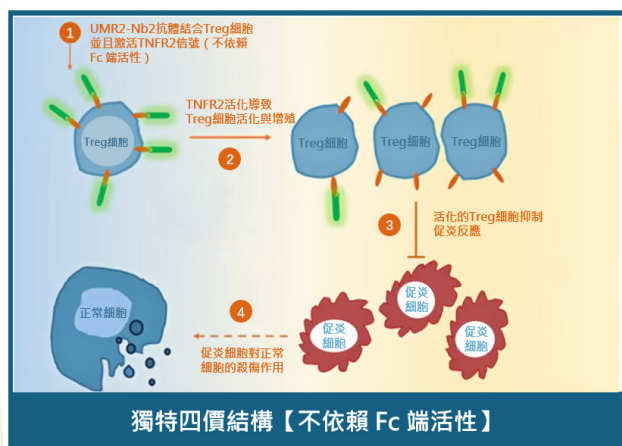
1
UMR2-Nb2抗體結合Treg細胞並且激活TNFR2信號（不依賴Fc 端活性）

Treg細胞

TNFR2活化導致Treg細胞活化與增殖

2

Treg細胞

Treg細胞

Treg細胞

3
活化的Treg細胞抑制促炎反應

促炎細胞

促炎細胞

促炎細胞

4

正常細胞

促炎細胞對正常細胞的殺傷作用

獨特四價結構【不依賴 Fc 端活性】